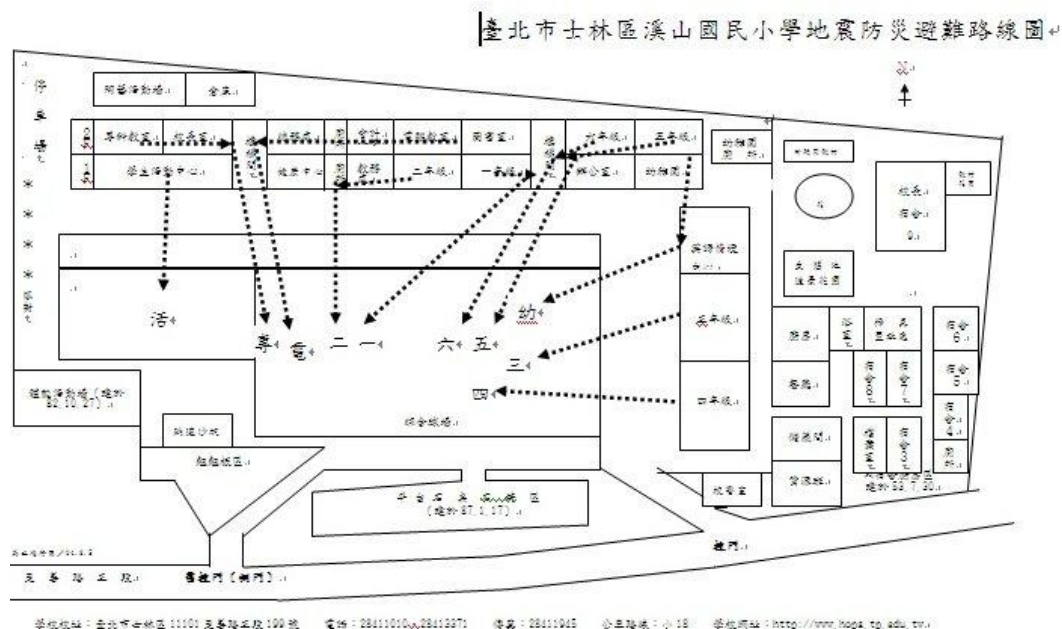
臺北市士林區溪山國民小學地震防災避難路線圖

北

停車場

活

專

電

二

一

六

五

幼

三

四

綜合球場

幼稚園

校長宿舍

五年級

四年級

二年級

一年級

辦公室

教務

健康中心

學生活動中心

專科教室

視聽教室

圖書室

會堂

附屬活動場

體能活動場

遊戲沙坑

植物栽區

平台石 魚 池 景觀區

宿舍

廚房

餐廳

儲藏間

警衛室

校警室

側門

至善路三段

舊校門（側門）

學校校址：臺北市士林區11101至善路三段199號 電話：28411010、28413371 傳真：28411945 公車路線：小18 學校網址：http://www.hgps.tp.edu.tw